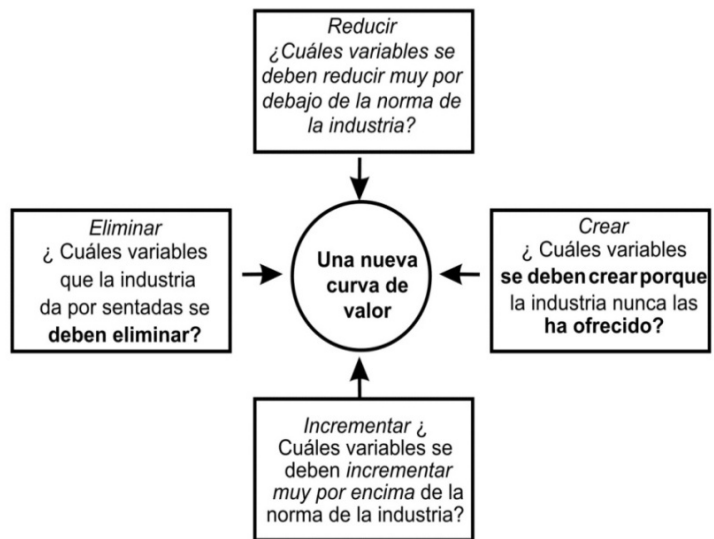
Reducir
¿Cuáles variables se deben reducir muy por debajo de la norma de la industria?

Eliminar
¿ Cuáles variables que la industria da por sentadas se **deben eliminar?**

**Una nueva curva de valor**

Crear
¿ Cuáles variables **se deben crear porque** la industria nunca las **ha ofrecido?**

Incrementar ¿ Cuáles variables se deben incrementar muy por encima de la norma de la industria?